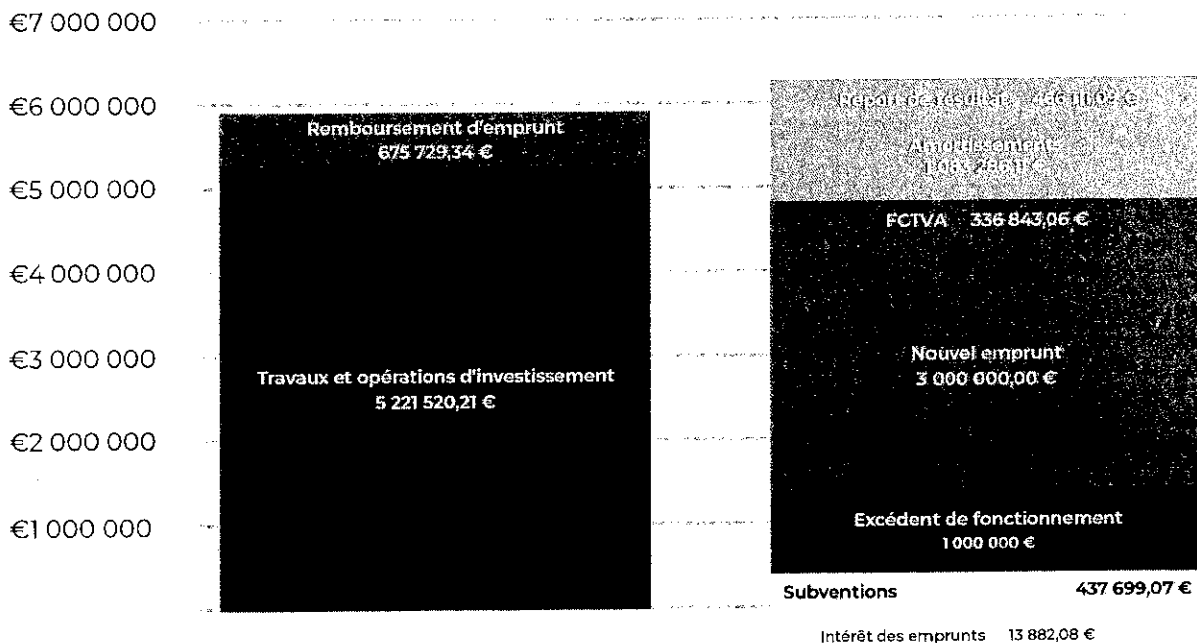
€7 000 000

€6 000 000

€5 000 000

€4 000 000

€3 000 000

€2 000 000

€1 000 000

Remboursement d'emprunt
675 729,34 €

Travaux et opérations d'investissement
5 221 520,21 €

Report de résultat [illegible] €

Amortissements
1 08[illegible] €

FCTVA 336 843,06 €

Nouvel emprunt
3 000 000,00 €

Excédent de fonctionnement
1 000 000 €

Subventions 437 699,07 €

Intérêt des emprunts 13 882,08 €